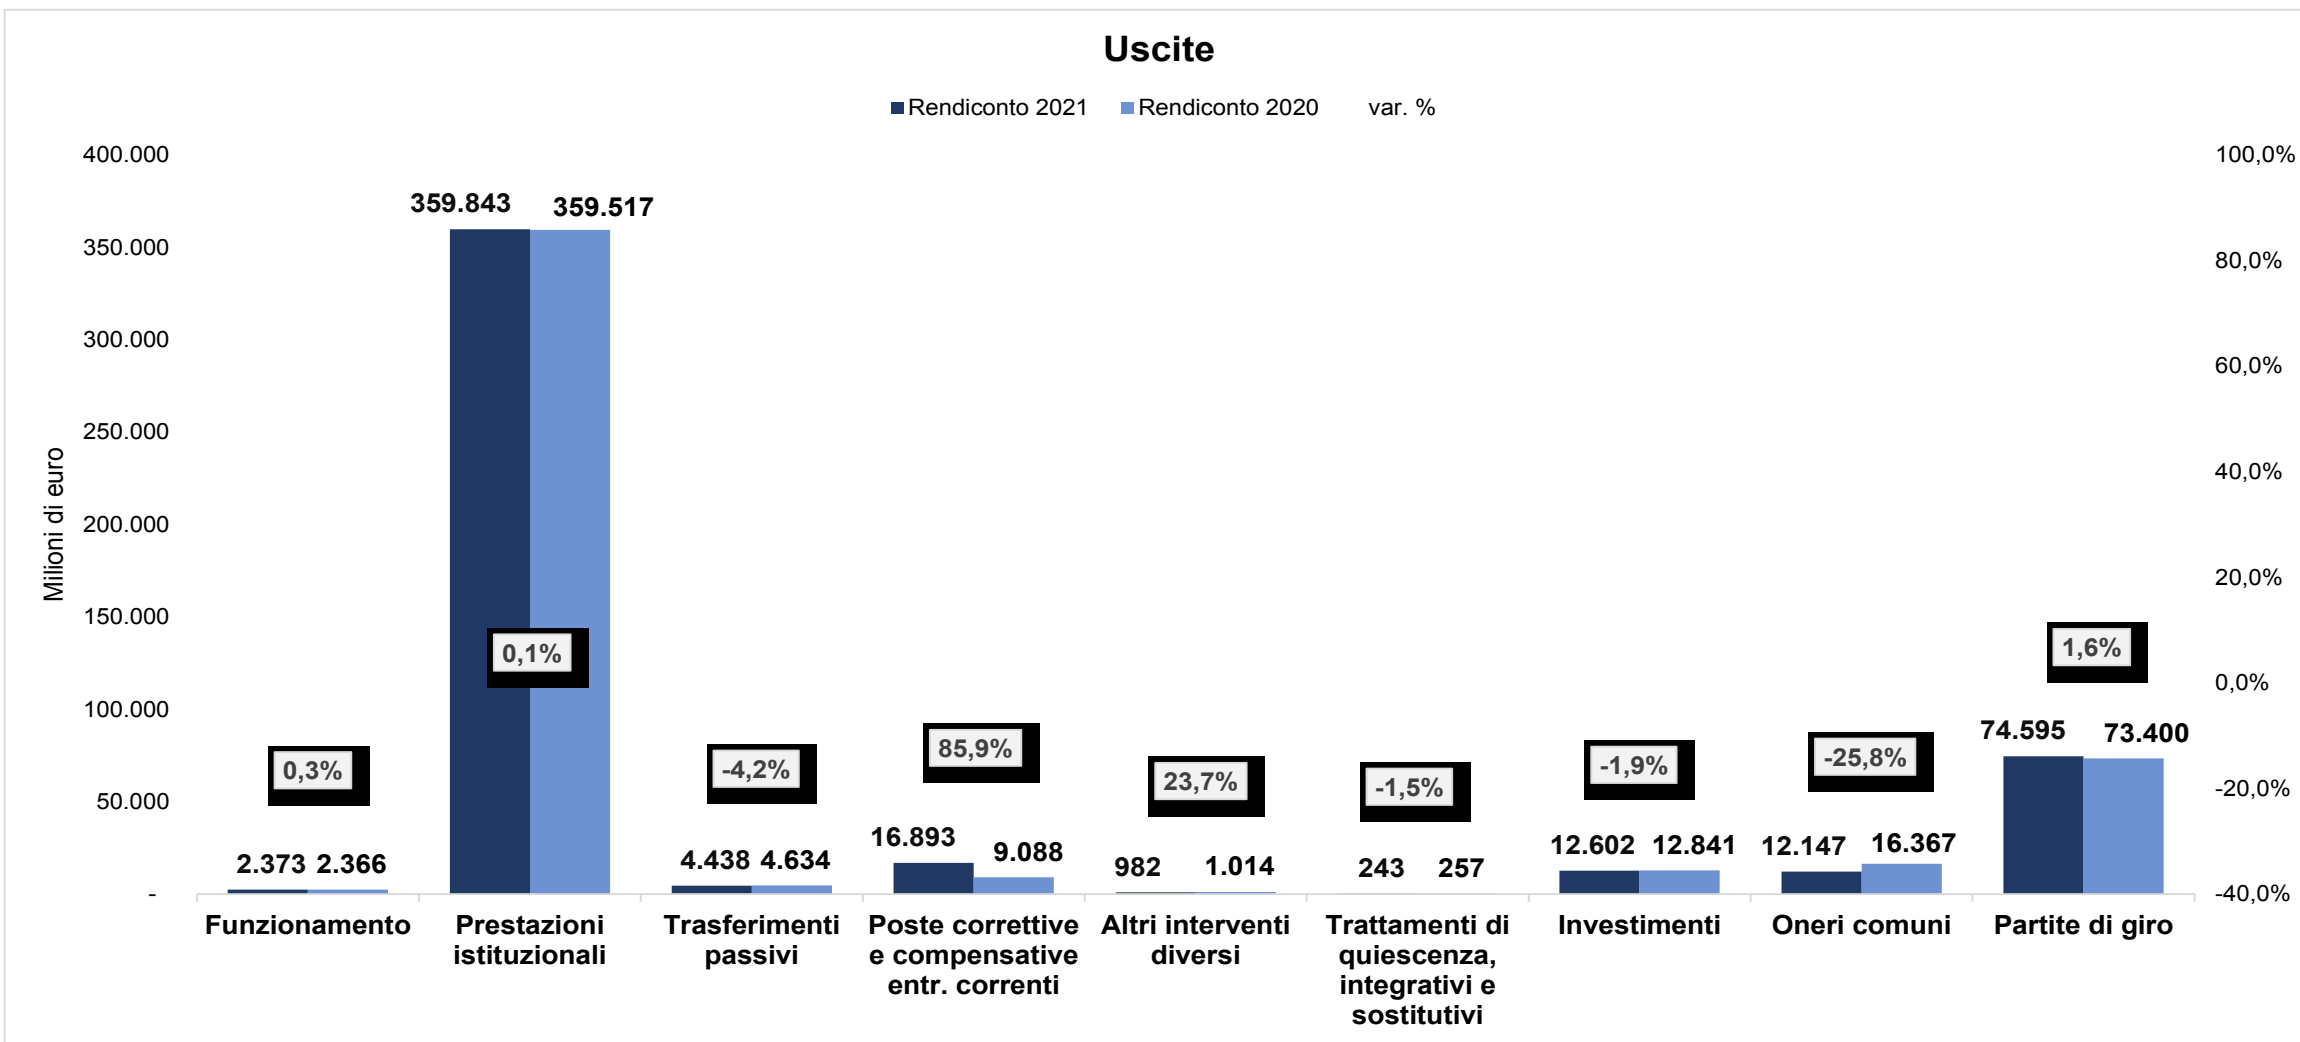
Uscite

Rendiconto 2021 Rendiconto 2020 var. %

Milioni di euro

400.000
350.000
300.000
250.000
200.000
150.000
100.000
50.000
-

100,0%
80,0%
60,0%
40,0%
20,0%
0,0%
-20,0%
-40,0%

0,3%
2.373 2.366
Funzionamento

359.843 359.517
0,1%
Prestazioni istituzionali

-4,2%
4.438 4.634
Trasferimenti passivi

85,9%
16.893 9.088
Poste correttive e compensative entr. correnti

23,7%
982 1.014
Altri interventi diversi

-1,5%
243 257
Trattamenti di quiescenza, integrativi e sostitutivi

-1,9%
12.602 12.841
Investimenti

-25,8%
12.147 16.367
Oneri comuni

1,6%
74.595 73.400
Partite di giro